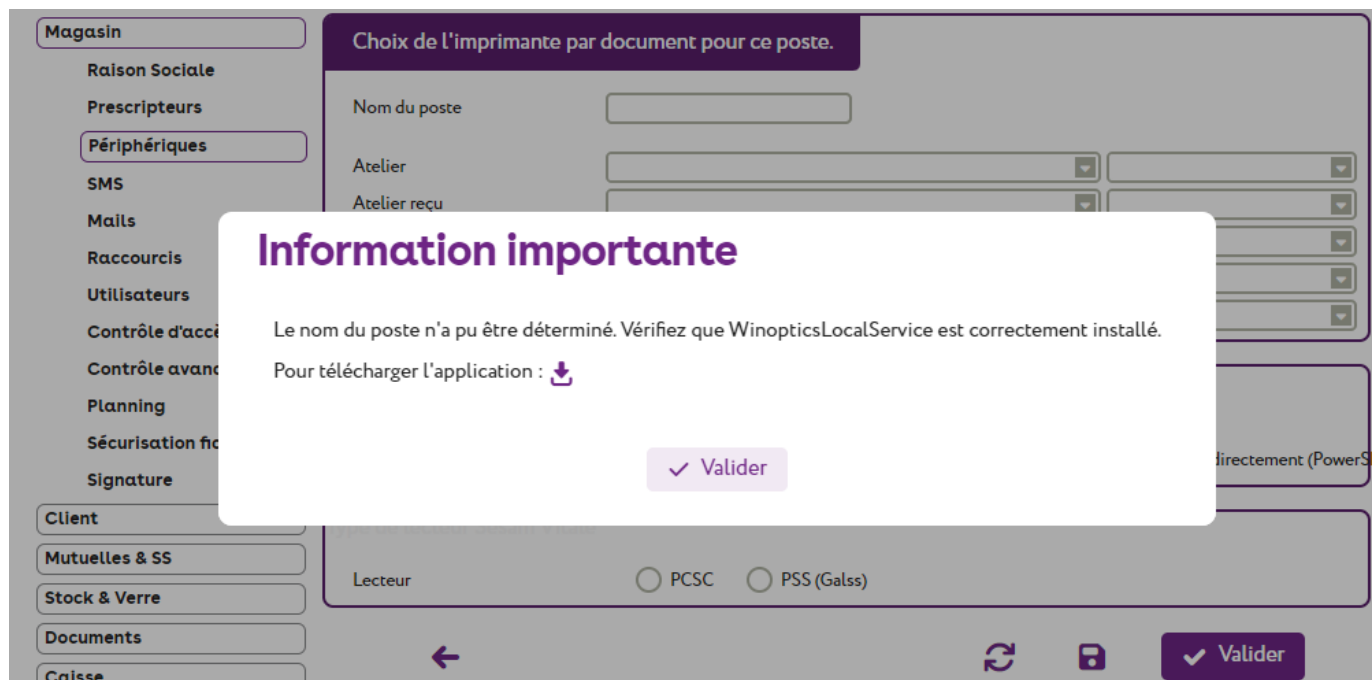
Magasin
Raison Sociale
Prescripteurs
Périphériques
SMS
Mails
Raccourcis
Utilisateurs
Contrôle d'accè
Contrôle avanc
Planning
Sécurisation fic
Signature
Client
Mutuelles & SS
Stock & Verre
Documents
Caisse

Choix de l'imprimante par document pour ce poste.

Nom du poste

Atelier
Atelier reçu

directement (PowerS

Lecteur
PCSC
PSS (Galss)

Valider

Information importante

Le nom du poste n'a pu être déterminé. Vérifiez que WinopticsLocalService est correctement installé.

Pour télécharger l'application :

Valider